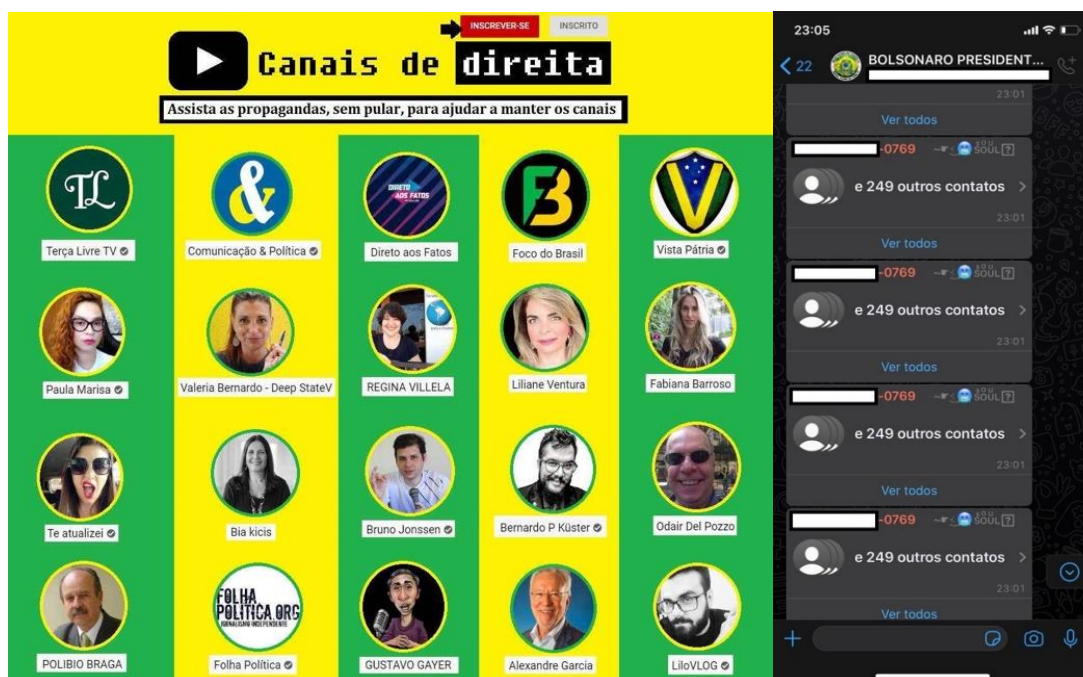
INSCREVER-SE INSCRITO

Canais de direita

Assista as propagandas, sem pular, para ajudar a manter os canais

TL
Terça Livre TV

&
Comunicação & Política

DIRETO AOS FATOS
Direto aos Fatos

FB
Foco do Brasil

V
Vista Pátria

Paula Marisa

Valeria Bernardo - Deep StateV

REGINA VILLELA

Liliane Ventura

Fabiana Barroso

Te atualizei

Bia kicis

Bruno Jonssen

Bernardo P Küster

Odair Del Pozzo

POLIBIO BRAGA

FOLHA POLITICA.ORG JORNALISMO INDEPENDENTE
Folha Política

GUSTAVO GAYER

Alexandre Garcia

LiloVLOG

23:05

22 BOLSONARO PRESIDENT...

23:01
Ver todos

-0769 SOU SOUL
e 249 outros contatos
23:01
Ver todos

-0769 SOU SOUL
e 249 outros contatos
23:01
Ver todos

-0769 SOU SOUL
e 249 outros contatos
23:01
Ver todos

-0769 SOU SOUL
e 249 outros contatos
23:01
Ver todos